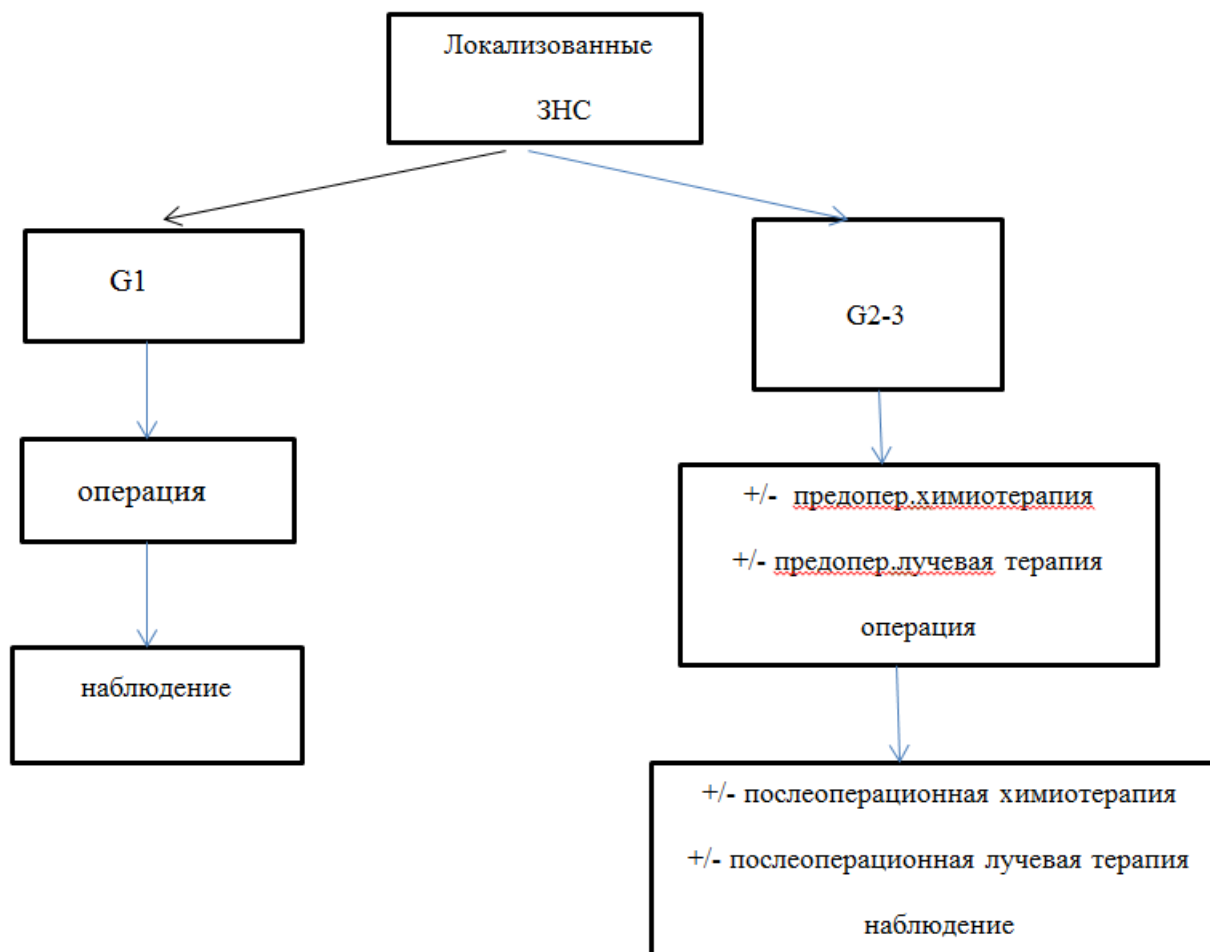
Локализованные
ЗНС

G1

G2-3

операция

+/- предопер.химиотерапия
+/- предопер.лучевая терапия
операция

наблюдение

+/- послеоперационная химиотерапия
+/- послеоперационная лучевая терапия
наблюдение